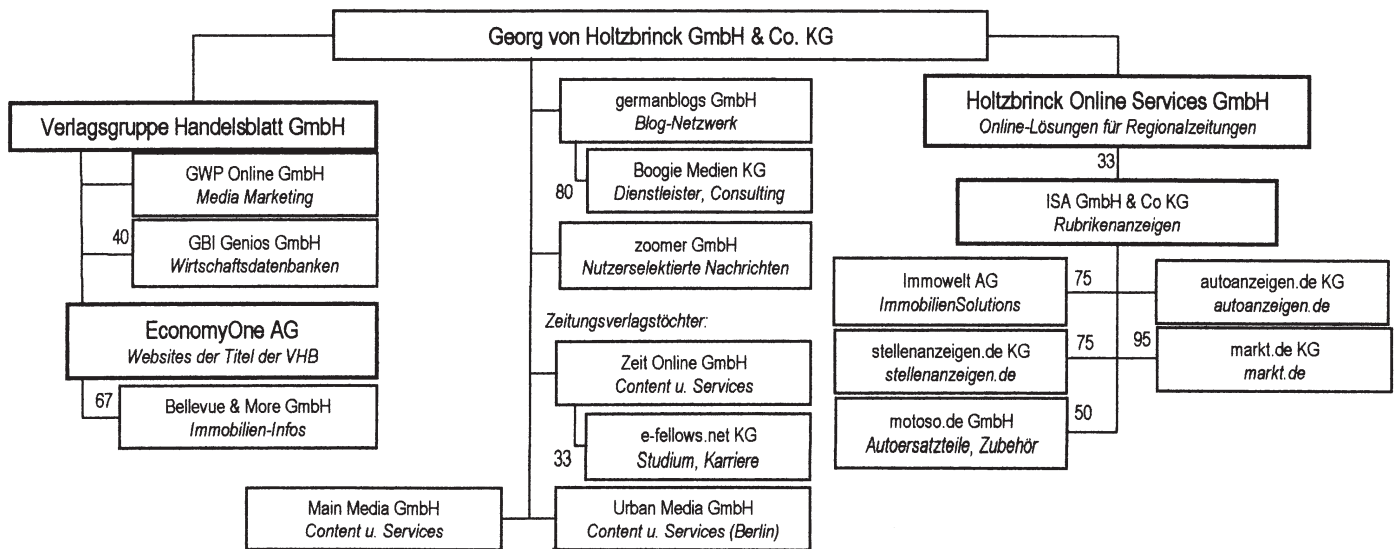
Georg von Holtzbrinck GmbH & Co. KG

Verlagsgruppe Handelsblatt GmbH

GWP Online GmbH
*Media Marketing*

40

GBI Genios GmbH
*Wirtschaftsdatenbanken*

EconomyOne AG
*Websites der Titel der VHB*

67

Bellevue & More GmbH
*Immobilien-Infos*

germanblogs GmbH
*Blog-Netzwerk*

Boogie Medien KG
*Dienstleister, Consulting*

80

zoomer GmbH
*Nutzerselektierte Nachrichten*

*Zeitungsverlagstöchter:*

Zeit Online GmbH
*Content u. Services*

e-fellows.net KG
*Studium, Karriere*

33

Main Media GmbH
*Content u. Services*

Urban Media GmbH
*Content u. Services (Berlin)*

Holtzbrinck Online Services GmbH
*Online-Lösungen für Regionalzeitungen*

33

ISA GmbH & Co KG
*Rubrikenanzeigen*

Immowelt AG
*ImmobilienSolutions*

75

autoanzeigen.de KG
*autoanzeigen.de*

stellenanzeigen.de KG
*stellenanzeigen.de*

75

95

markt.de KG
*markt.de*

motoso.de GmbH
*Autoersatzteile, Zubehör*

50